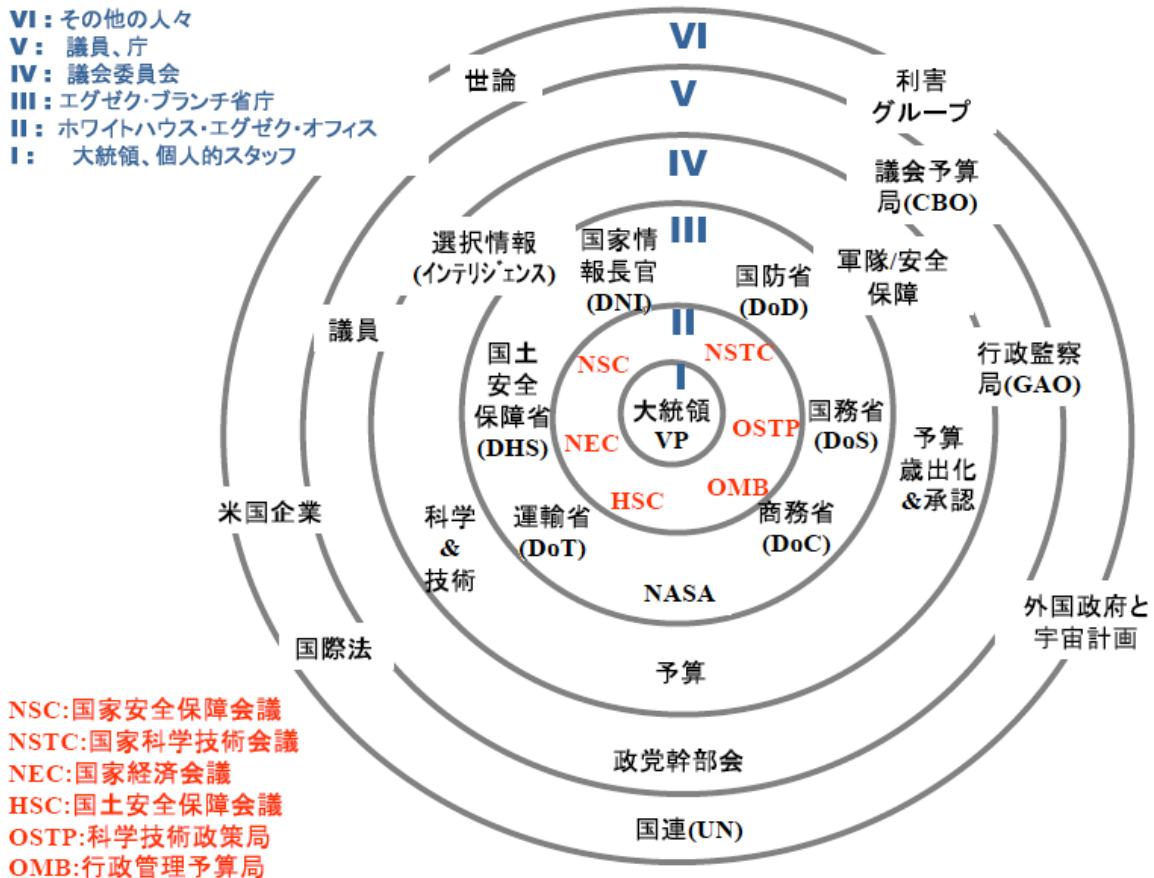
VI：その他の人々
V： 議員、庁
IV：議会委員会
III：エグゼク･ブランチ省庁
II：ホワイトハウス･エグゼク･オフィス
I： 大統領、個人的スタッフ

VI
V
IV
III
II
I

世論
利害グループ
議会予算局(CBO)
選択情報(インテリジェンス)
国家情報長官(DNI)
国防省(DoD)
軍隊/安全保障
議員
行政監察局(GAO)
国土安全保障省(DHS)
NSC
NSTC
大統領
VP
NEC
OSTP
国務省(DoS)
予算歳出化&承認
HSC
OMB
米国企業
科学&技術
運輸省(DoT)
商務省(DoC)
NASA
外国政府と宇宙計画
国際法
予算
政党幹部会
国連(UN)

NSC:国家安全保障会議
NSTC:国家科学技術会議
NEC:国家経済会議
HSC:国土安全保障会議
OSTP:科学技術政策局
OMB:行政管理予算局